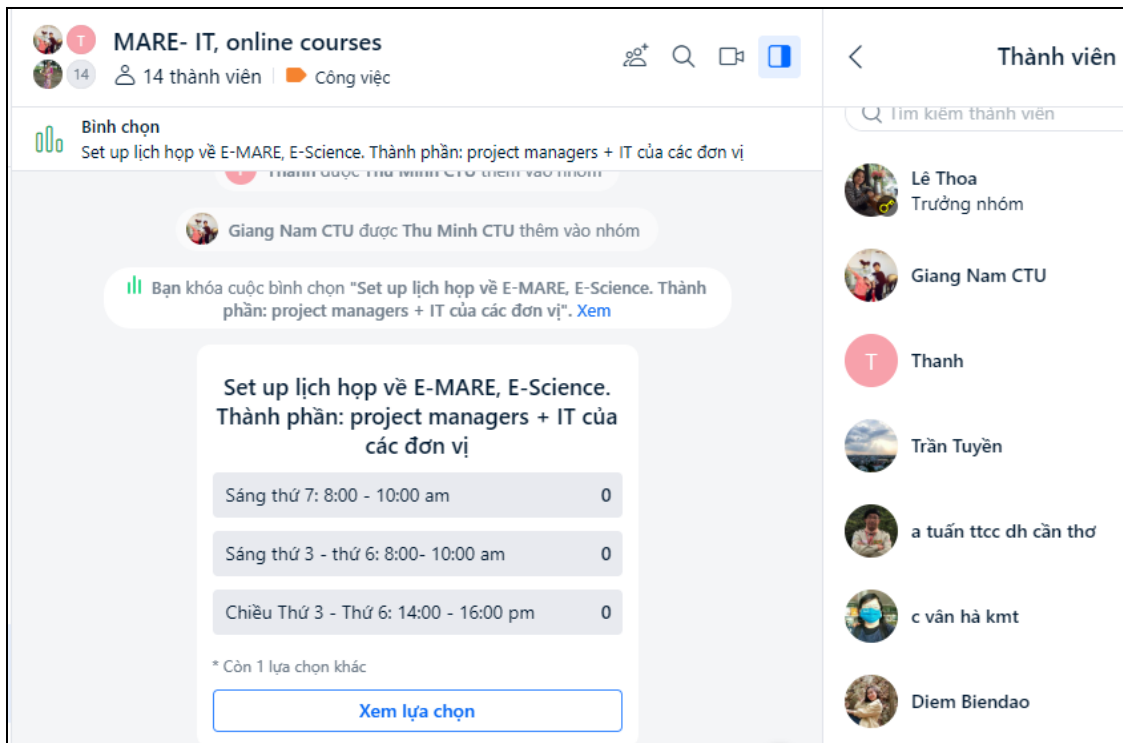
T
14
MARE- IT, online courses
14 thành viên | Công việc

Bình chọn
Set up lịch họp về E-MARE, E-Science. Thành phần: project managers + IT của các đơn vị

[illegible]

Giang Nam CTU được Thu Minh CTU thêm vào nhóm

Bạn khóa cuộc bình chọn "Set up lịch họp về E-MARE, E-Science. Thành phần: project managers + IT của các đơn vị". Xem

Set up lịch họp về E-MARE, E-Science. Thành phần: project managers + IT của các đơn vị

| Sáng thứ 7: 8:00 - 10:00 am | 0 |
|---|---|
| Sáng thứ 3 - thứ 6: 8:00- 10:00 am | 0 |
| Chiều Thứ 3 - Thứ 6: 14:00 - 16:00 pm | 0 |

* Còn 1 lựa chọn khác

Xem lựa chọn

Thành viên

Tìm kiếm thành viên

Lê Thoa
Trưởng nhóm

Giang Nam CTU

T
Thanh

Trần Tuyền

a tuấn ttcc dh cần thơ

c vân hà kmt

Diem Biendao